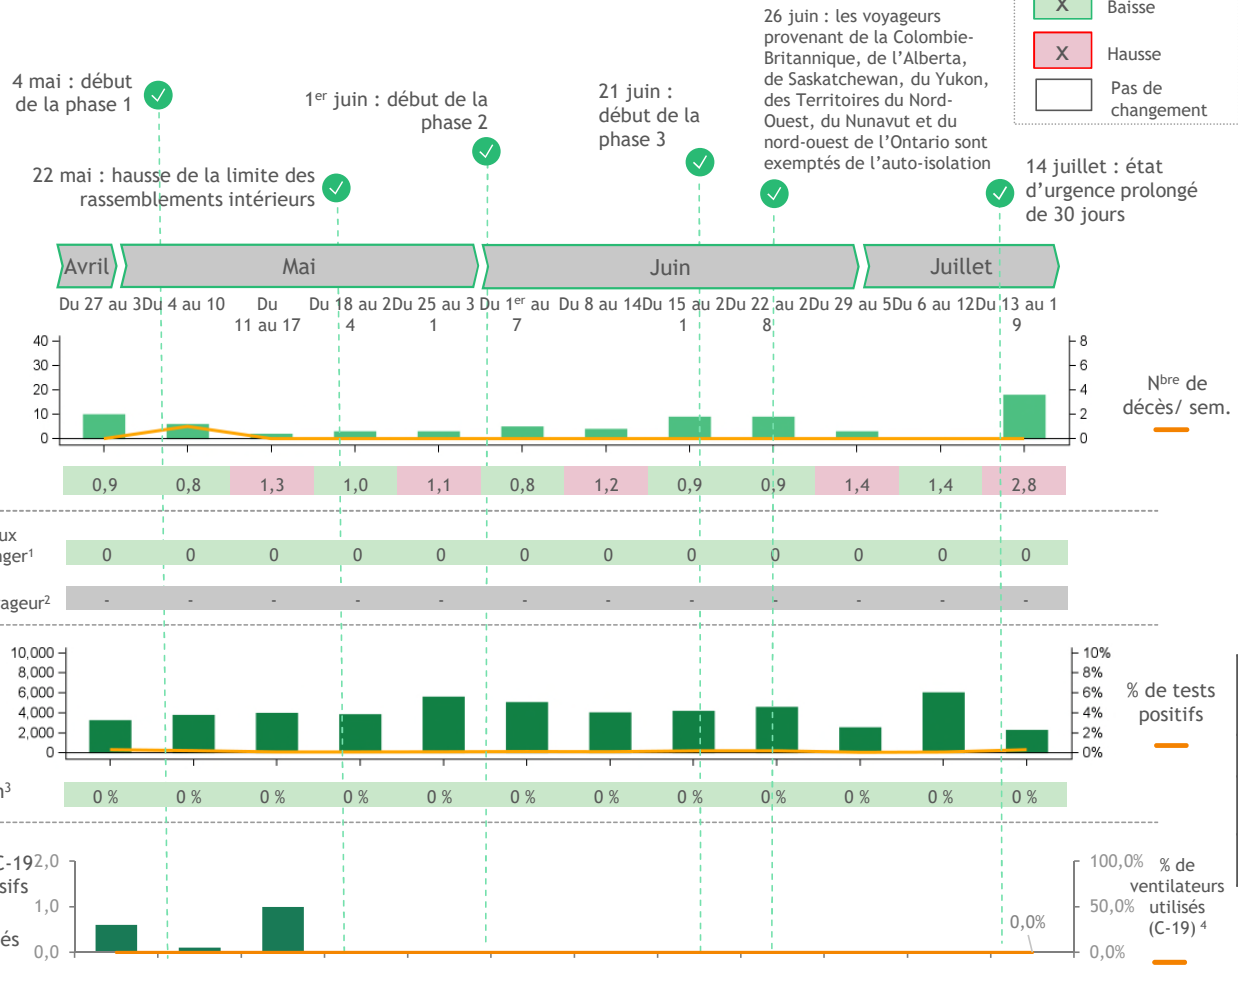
X Baisse

X Hausse

Pas de changement

4 mai : début de la phase 1

22 mai : hausse de la limite des rassemblements intérieurs

1$^{er}$ juin : début de la phase 2

21 juin : début de la phase 3

26 juin : les voyageurs provenant de la Colombie-Britannique, de l'Alberta, de Saskatchewan, du Yukon, des Territoires du Nord-Ouest, du Nunavut et du nord-ouest de l'Ontario sont exemptés de l'auto-isolation

14 juillet : état d'urgence prolongé de 30 jours

Avril | Mai | Juin | Juillet

Du 27 au 3 | Du 4 au 10 | Du 11 au 17 | Du 18 au 24 | Du 25 au 31 | Du 1$^{er}$ au 7 | Du 8 au 14 | Du 15 au 21 | Du 22 au 28 | Du 29 au 5 | Du 6 au 12 | Du 13 au 19

40
30
20
10
0

8
6
4
2
0

N$^{bre}$ de décès/ sem.

| 0,9 | 0,8 | 1,3 | 1,0 | 1,1 | 0,8 | 1,2 | 0,9 | 0,9 | 1,4 | 1,4 | 2,8 |
|---|---|---|---|---|---|---|---|---|---|---|---|

ux
ger$^{1}$

| 0 | 0 | 0 | 0 | 0 | 0 | 0 | 0 | 0 | 0 | 0 | 0 |
|---|---|---|---|---|---|---|---|---|---|---|---|

ageur$^{2}$

| - | - | - | - | - | - | - | - | - | - | - | - |
|---|---|---|---|---|---|---|---|---|---|---|---|

10,000
8,000
6,000
4,000
2,000
0

10%
8%
6%
4%
2%
0%

% de tests positifs

n$^{3}$

| 0 % | 0 % | 0 % | 0 % | 0 % | 0 % | 0 % | 0 % | 0 % | 0 % | 0 % | 0 % |
|---|---|---|---|---|---|---|---|---|---|---|---|

C-19
sifs
és

2,0
1,0
0,0

0,0%

100,0%
50,0%
0,0%

% de ventilateurs utilisés (C-19) $^{4}$